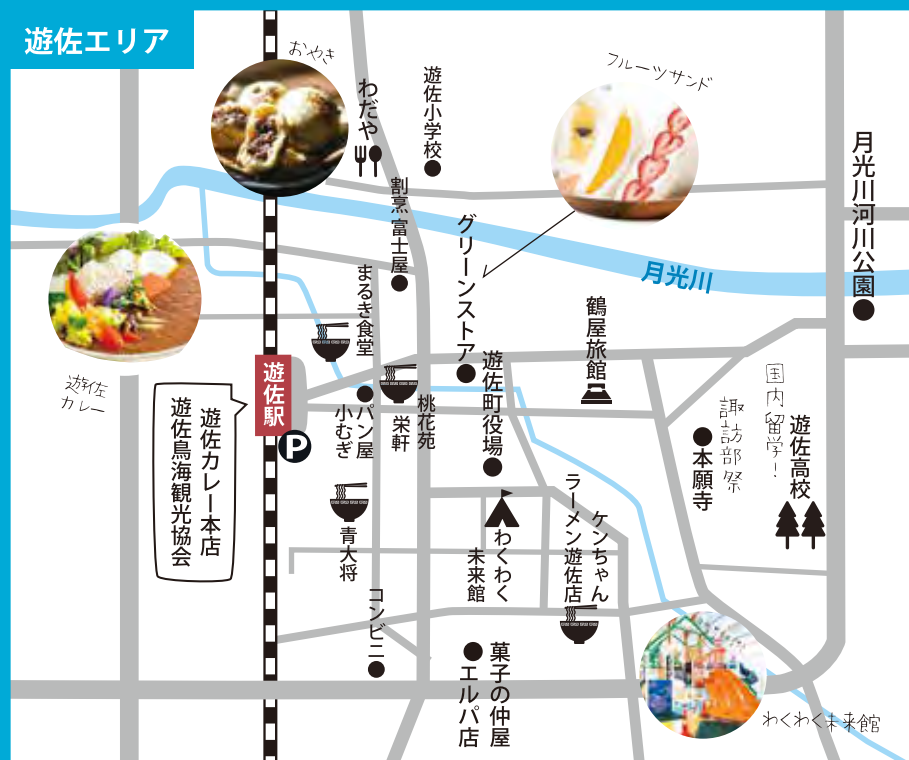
遊佐エリア

おやき

わだや

遊佐小学校

フルーツサンド

割烹富士屋

グリーンストア

月光川河川公園

月光川

まるき食堂

鶴屋旅館

遊佐カレー

遊佐駅

パン屋小むぎ

栄軒

桃花苑

遊佐町役場

国内留学!

諏訪部祭

本願寺

遊佐高校

遊佐カレー本店
遊佐鳥海観光協会

青大将

わくわく未来館

ケンちゃんラーメン遊佐店

コンビニ

菓子の仲屋

エルパ店

わくわく未来館